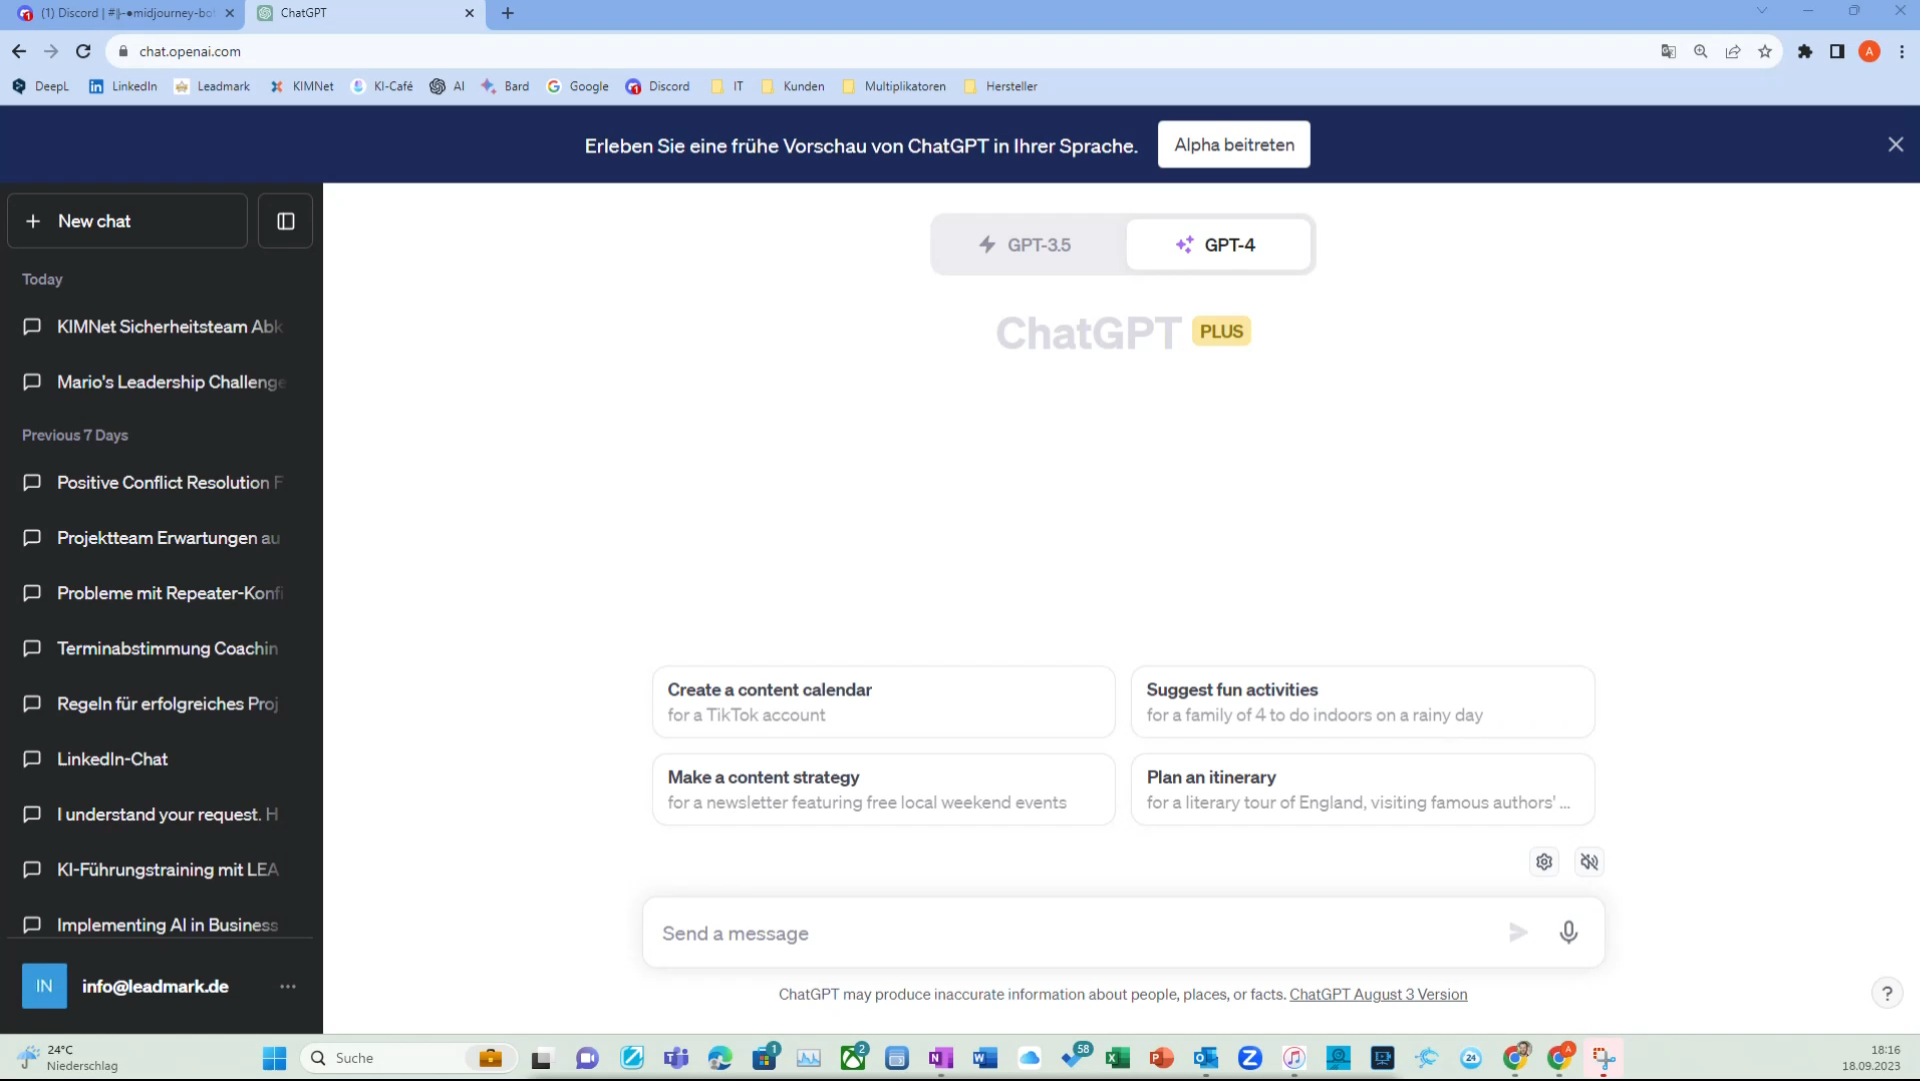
(1) Discord | #|-•midjourney-bo ×
ChatGPT ×
+

chat.openai.com

DeepL LinkedIn Leadmark KIMNet KI-Café AI Bard Google Discord IT Kunden Multiplikatoren Hersteller

Erleben Sie eine frühe Vorschau von ChatGPT in Ihrer Sprache. Alpha beitreten

+ New chat

Today

KIMNet Sicherheitsteam Abk

Mario's Leadership Challenge

Previous 7 Days

Positive Conflict Resolution F

Projektteam Erwartungen au

Probleme mit Repeater-Konfi

Terminabstimmung Coachin

Regeln für erfolgreiches Proj

LinkedIn-Chat

I understand your request. H

KI-Führungstraining mit LEA

Implementing AI in Business

IN info@leadmark.de ...

GPT-3.5 GPT-4

ChatGPT PLUS

Create a content calendar
for a TikTok account

Suggest fun activities
for a family of 4 to do indoors on a rainy day

Make a content strategy
for a newsletter featuring free local weekend events

Plan an itinerary
for a literary tour of England, visiting famous authors' ...

Send a message

ChatGPT may produce inaccurate information about people, places, or facts. ChatGPT August 3 Version

?

24°C
Niederschlag

Suche

58

18:16
18.09.2023